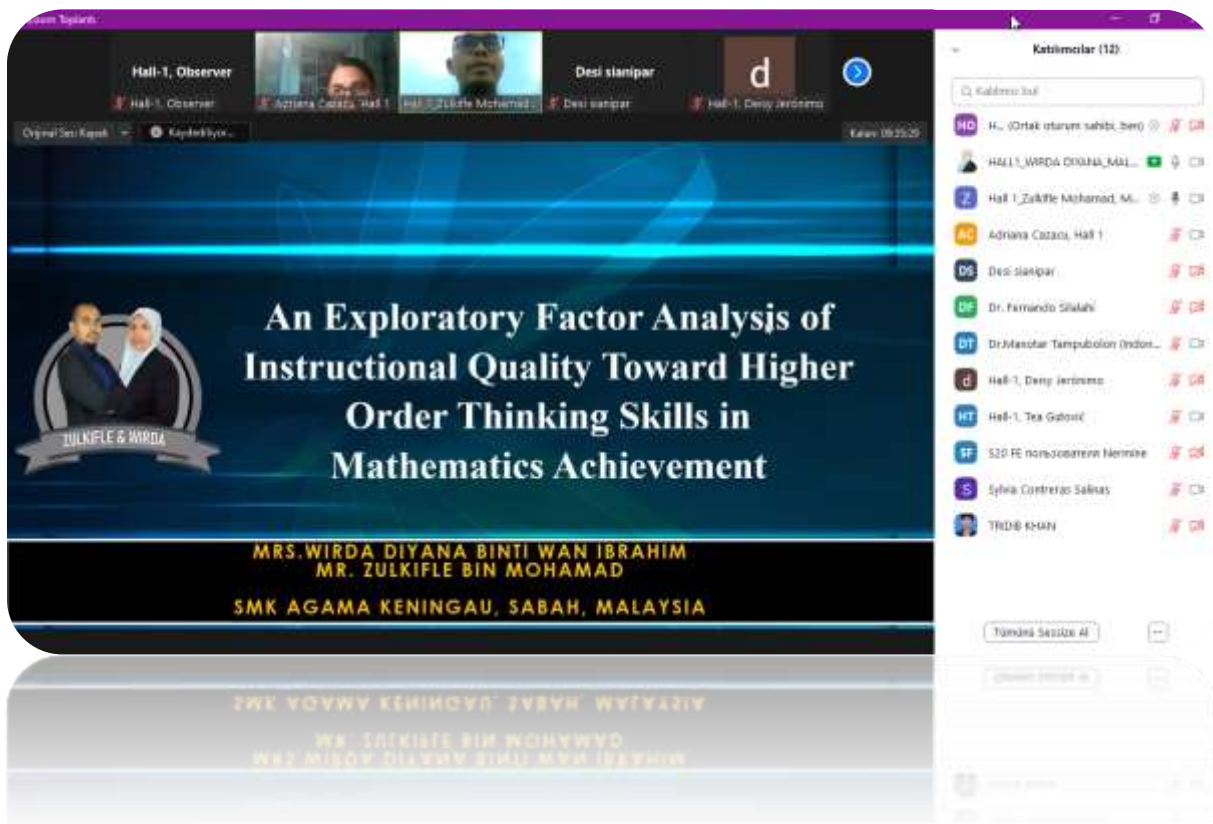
Zoom Toplantı

Hall-1, Observer
Hall-1, Observer
Adriana Cazacu, Hall 1
Hall 1_Zulkifle Mohamad...
Desi sianipar
Desi sianipar
d
Hall-1, Deny Jerónimo

Orijinal Sesi Kapat
Kaydediliyor...
Kalan: 09:35:29

An Exploratory Factor Analysis of Instructional Quality Toward Higher Order Thinking Skills in Mathematics Achievement

ZULKIFLE & WIRDA

MRS.WIRDA DIYANA BINTI WAN IBRAHIM
MR. ZULKIFLE BIN MOHAMAD

SMK AGAMA KENINGAU, SABAH, MALAYSIA

Katılımcılar (12)

Katılımcı bul

HO H... (Ortak oturum sahibi, ben)
HALL1_WIRDA DIYANA_MAL...
Z Hall 1_Zulkifle Mohamad, M...
AC Adriana Cazacu, Hall 1
DS Desi sianipar
DF Dr. Fernando Silalahi
DT Dr.Manotar Tampubolon (Indon...
d Hall-1, Deny Jerónimo
HT Hall-1, Tea Gutović
SF S20 FE пользователь Nermine
S Sylvia Contreras Salinas
TRIDIB KHAN

Tümünü Sessize Al
...